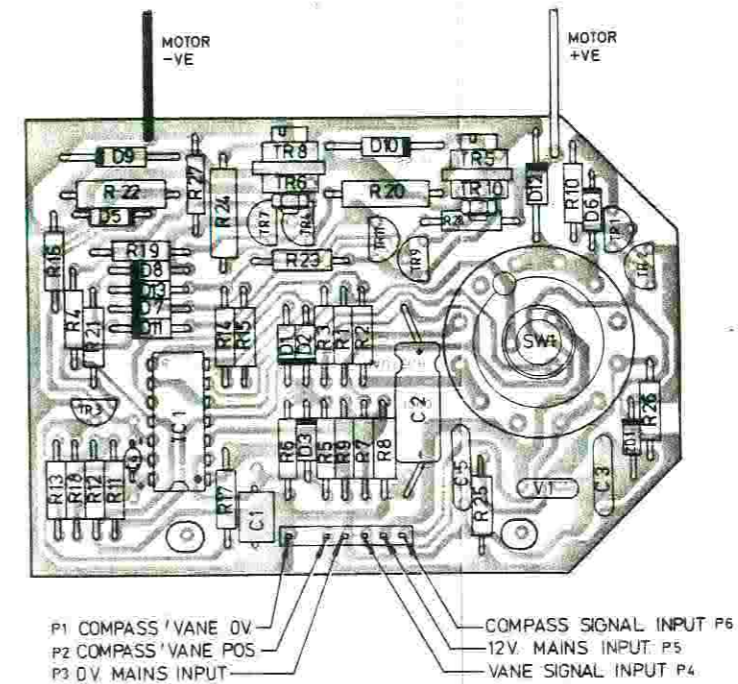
MOTOR
-VE

MOTOR
+VE

D9
R22
D5
R27
R24
TR8
TR6
TR7
TR4
D10
R20
TR5
TR10
R28
D12
R10
D6
TR1
TR2
TR11
TR9
R18
R19
D8
D13
D7
D11
R23
R4
R21
R14
R15
D1
D2
R3
R1
R2
SW1
IC1
TR3
C2
R6
D3
R5
R9
R7
R8
R26
D14
C5
R25
V1
C3
R13
R16
R12
R11
R17
C1

P1 COMPASS'VANE 0V.
P2 COMPASS'VANE POS
P3 0.V. MAINS INPUT
COMPASS SIGNAL INPUT P6
12V. MAINS INPUT P5
VANE SIGNAL INPUT P4